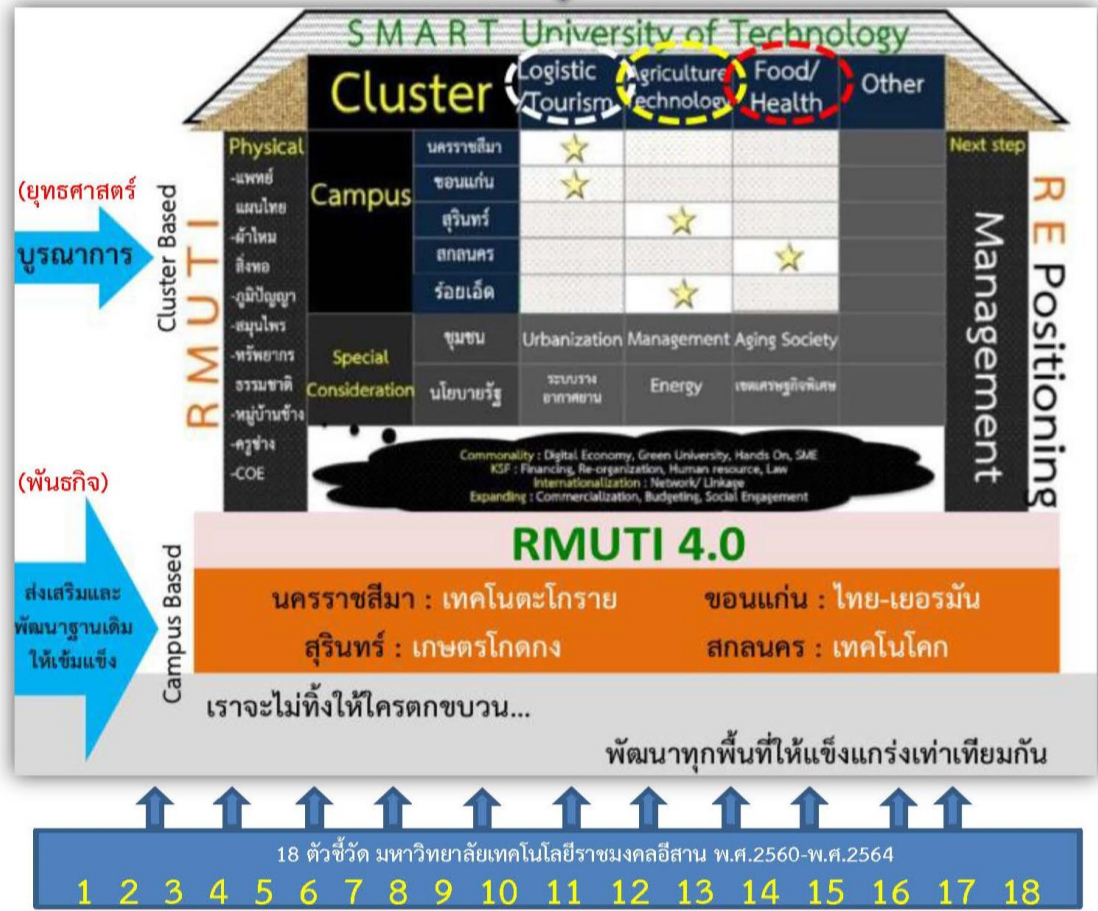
SMART University of Technology

Cluster

| | | Logistic /Tourism | Agriculture Technology | Food/ Health | Other |
|---|---|---|---|---|---|
| Campus | นครราชสีมา | ☆ | | | |
| | ขอนแก่น | ☆ | | | |
| | สุรินทร์ | | ☆ | | |
| | สกลนคร | | | ☆ | |
| | ร้อยเอ็ด | | ☆ | | |
| Special Consideration | ชุมชน | Urbanization | Management | Aging Society | |
| | นโยบายรัฐ | ระบบราง อากาศยาน | Energy | เขตเศรษฐกิจพิเศษ | |

Physical
-แพทย์แผนไทย
-ผ้าไหม สิ่งทอ
-ภูมิปัญญา
-สมุนไพร
-ทรัพยากรธรรมชาติ
-หมู่บ้านช้าง
-ครูช่าง
-COE

Next step

(ยุทธศาสตร์
บูรณาการ

Cluster Based
RMUTI

RE Positioning
Management

Commonality : Digital Economy, Green University, Hands On, SME
KSF : Financing, Re-organization, Human resource, Law
Internationalization : Network/ Linkage
Expanding : Commercialization, Budgeting, Social Engagement

(พันธกิจ)
ส่งเสริมและพัฒนาฐานเดิมให้เข้มแข็ง

Campus Based

RMUTI 4.0

นครราชสีมา : เทคโนตะโกราย ขอนแก่น : ไทย-เยอรมัน
สุรินทร์ : เกษตรโกดกง สกลนคร : เทคโนโคก

เราจะไม่ทิ้งให้ใครตกขบวน...
พัฒนาทุกพื้นที่ให้แข็งแกร่งเท่าเทียมกัน

18 ตัวชี้วัด มหาวิทยาลัยเทคโนโลยีราชมงคลอีสาน พ.ศ.2560-พ.ศ.2564
1 2 3 4 5 6 7 8 9 10 11 12 13 14 15 16 17 18